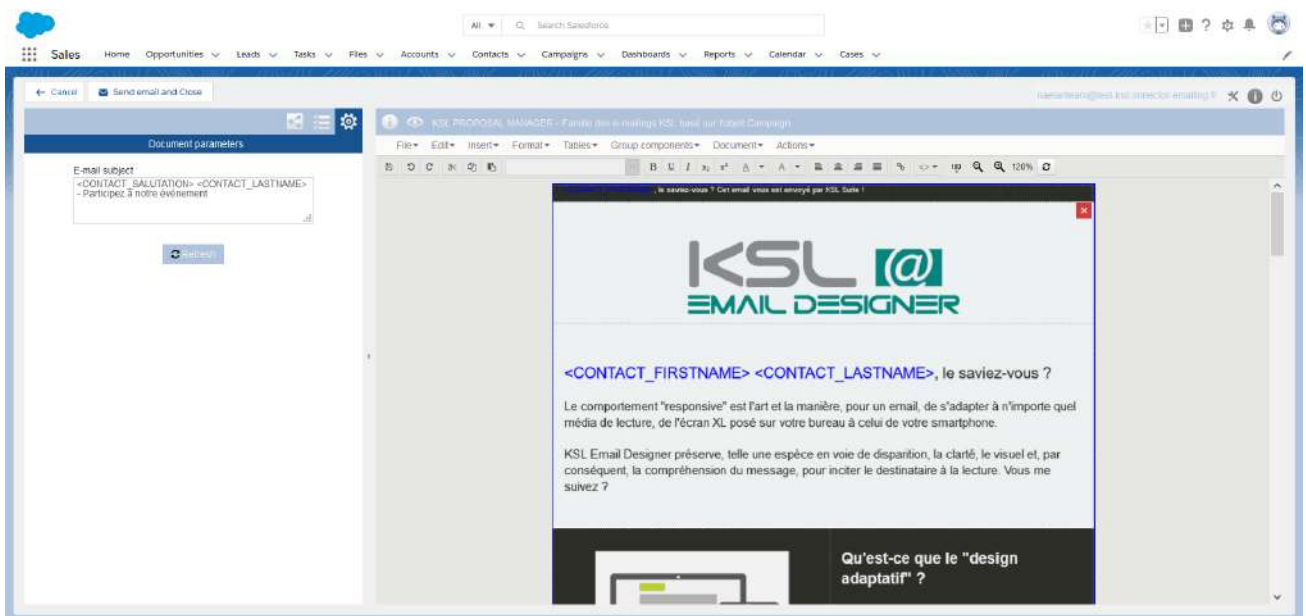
All ▾ Search Salesforce

Sales Home Opportunities ∨ Leads ∨ Tasks ∨ Files ∨ Accounts ∨ Contacts ∨ Campaigns ∨ Dashboards ∨ Reports ∨ Calendar ∨ Cases ∨

← Cancel Send email and Close

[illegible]

Document parameters

E-mail subject
<CONTACT_SALUTATION> <CONTACT_LASTNAME> - Participez à notre événement

Refresh

KSL PROPOSAL MANAGER - Famille des e-mailings KSL basé sur l'objet Campaign

File▾ Edit▾ Insert▾ Format▾ Tables▾ Group components▾ Document▾ Actions▾

120%

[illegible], le saviez-vous ? Cet email vous est envoyé par KSL Suite !

KSL @
EMAIL DESIGNER

<CONTACT_FIRSTNAME> <CONTACT_LASTNAME>, le saviez-vous ?

Le comportement "responsive" est l'art et la manière, pour un email, de s'adapter à n'importe quel média de lecture, de l'écran XL posé sur votre bureau à celui de votre smartphone.

KSL Email Designer préserve, telle une espèce en voie de disparition, la clarté, le visuel et, par conséquent, la compréhension du message, pour inciter le destinataire à la lecture. Vous me suivez ?

Qu'est-ce que le "design adaptatif" ?